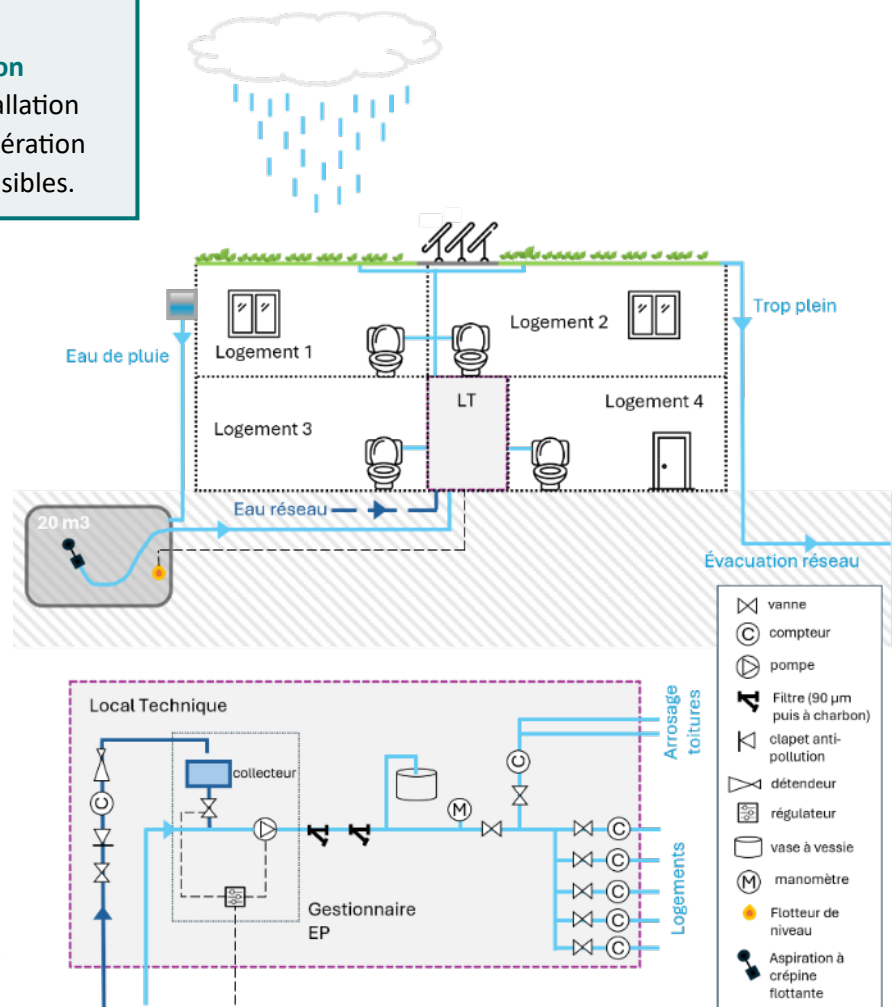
on
allation
ération
sibles.

Trop plein

Logement 2

Eau de pluie

Logement 1

LT

Logement 4

Logement 3

20 m3

Eau réseau

Évacuation réseau

vanne

compteur

pompe

Filtre (90 µm puis à charbon)

clapet anti-pollution

détendeur

régulateur

vase à vessie

manomètre

Flotteur de niveau

Aspiration à crépine flottante

Local Technique

collecteur

Arrosage toitures

Logements

Gestionnaire EP